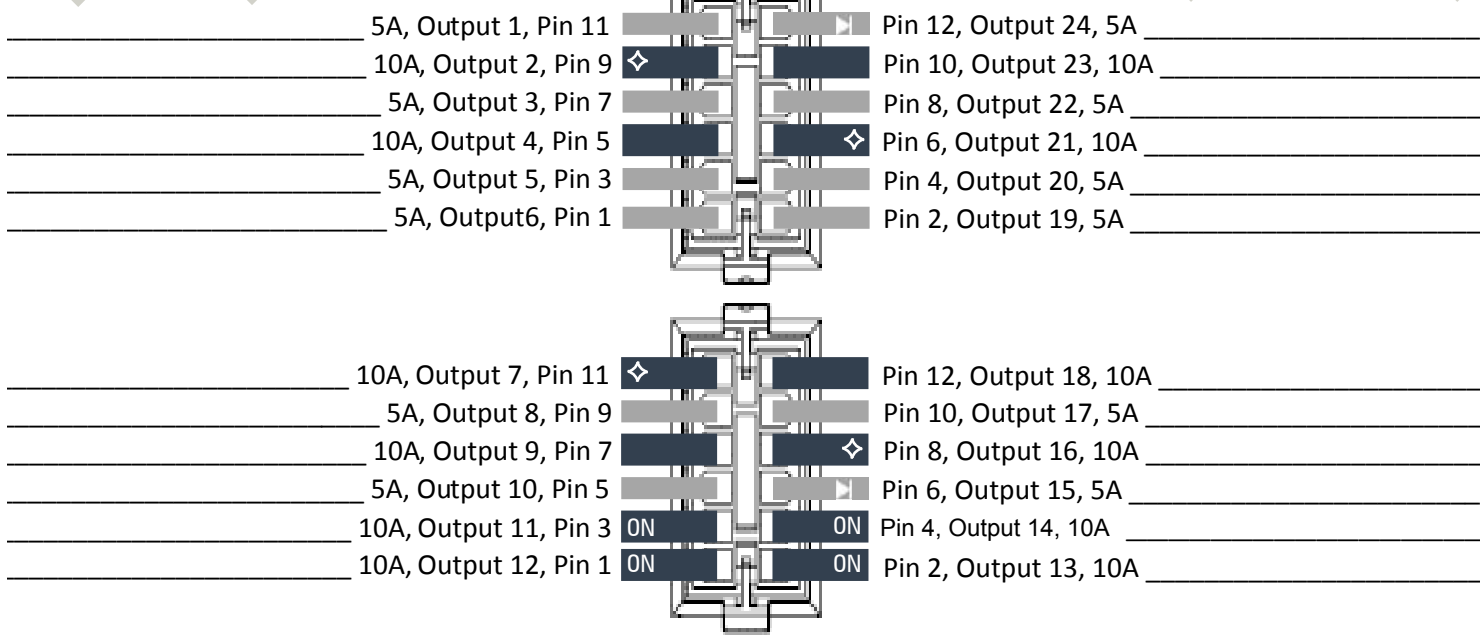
________________________ 5A, Output 1, Pin 11
________________________ 10A, Output 2, Pin 9
________________________ 5A, Output 3, Pin 7
________________________ 10A, Output 4, Pin 5
________________________ 5A, Output 5, Pin 3
________________________ 5A, Output6, Pin 1

Pin 12, Output 24, 5A ________________________
Pin 10, Output 23, 10A ________________________
Pin 8, Output 22, 5A ________________________
Pin 6, Output 21, 10A ________________________
Pin 4, Output 20, 5A ________________________
Pin 2, Output 19, 5A ________________________

________________________ 10A, Output 7, Pin 11
________________________ 5A, Output 8, Pin 9
________________________ 10A, Output 9, Pin 7
________________________ 5A, Output 10, Pin 5
________________________ 10A, Output 11, Pin 3 ON
________________________ 10A, Output 12, Pin 1 ON

Pin 12, Output 18, 10A ________________________
Pin 10, Output 17, 5A ________________________
Pin 8, Output 16, 10A ________________________
Pin 6, Output 15, 5A ________________________
ON Pin 4, Output 14, 10A ________________________
ON Pin 2, Output 13, 10A ________________________